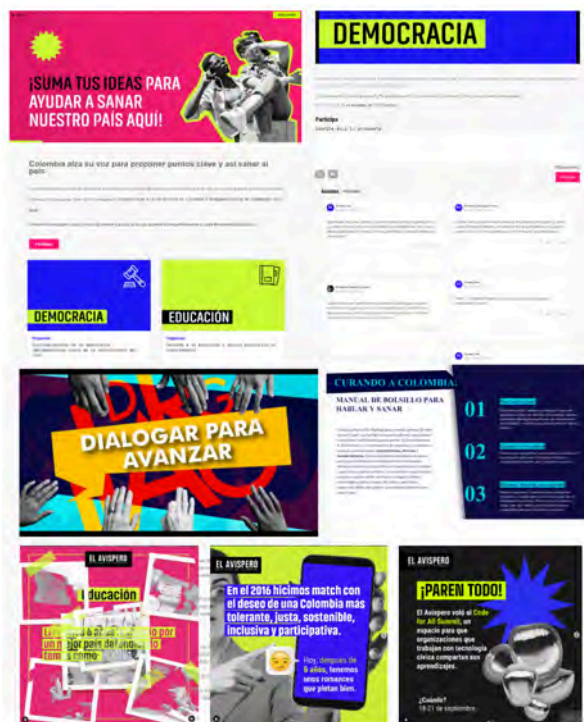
¡SUMA TUS IDEAS PARA AYUDAR A SANAR NUESTRO PAÍS AQUÍ!

Colombia alza su voz para proponer puntos clave y así sanar al país

DEMOCRACIA

EDUCACIÓN

DEMOCRACIA

Participa

DIALOGAR PARA AVANZAR

CURANDO A COLOMBIA:

MANUAL DE BOLSILLO PARA HABLAR Y SANAR

01

02

03

EL AVISPERO

Educación

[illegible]

EL AVISPERO

En el 2016 hicimos match con el deseo de una Colombia más tolerante, justa, sostenible, inclusiva y participativa.

Hoy, después de 6 años, tenemos unos romances que pintan bien.

EL AVISPERO

¡PAREN TODO!

El Avispero voló al Code for All Summit, un espacio para que organizaciones que trabajan con tecnología cívica compartan sus aprendizajes.

¿Cuándo?
19-21 de septiembre